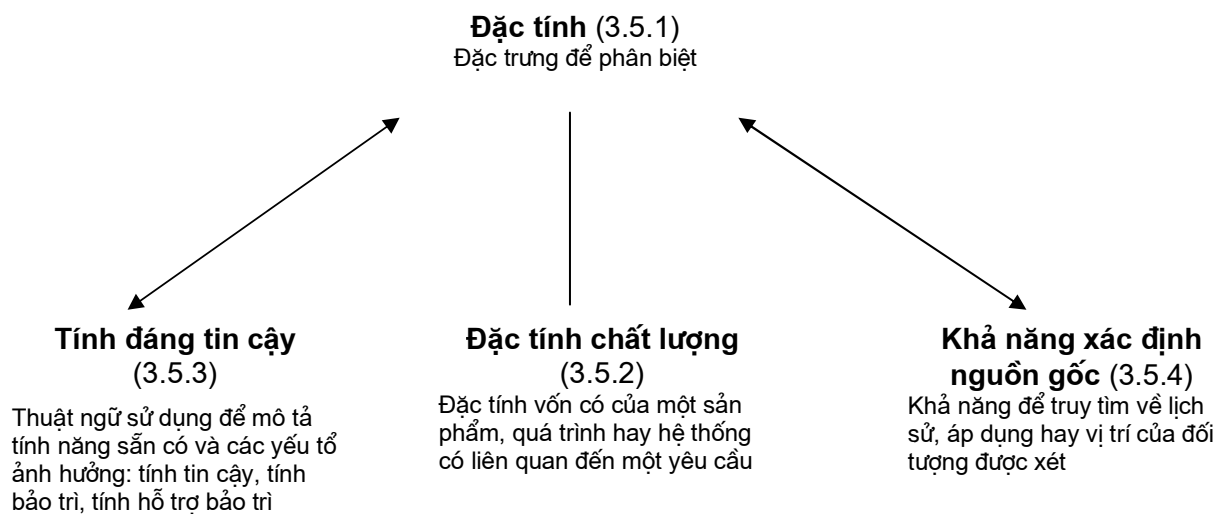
**Đặc tính** (3.5.1)
Đặc trưng để phân biệt

**Tính đáng tin cậy** (3.5.3)
Thuật ngữ sử dụng để mô tả tính năng sẵn có và các yếu tố ảnh hưởng: tính tin cậy, tính bảo trì, tính hỗ trợ bảo trì

**Đặc tính chất lượng** (3.5.2)
Đặc tính vốn có của một sản phẩm, quá trình hay hệ thống có liên quan đến một yêu cầu

**Khả năng xác định nguồn gốc** (3.5.4)
Khả năng để truy tìm về lịch sử, áp dụng hay vị trí của đối tượng được xét